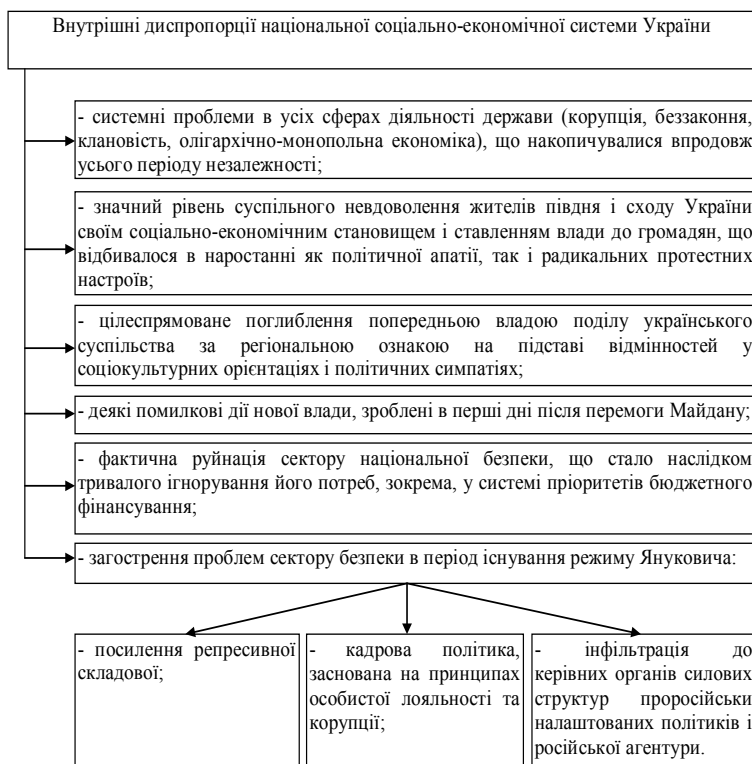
Внутрішні диспропорції національної соціально-економічної системи України

- системні проблеми в усіх сферах діяльності держави (корупція, беззаконня, клановість, олігархічно-монопольна економіка), що накопичувалися впродовж усього періоду незалежності;

- значний рівень суспільного невдоволення жителів півдня і сходу України своїм соціально-економічним становищем і ставленням влади до громадян, що відбивалося в наростанні як політичної апатії, так і радикальних протестних настроїв;

- цілеспрямоване поглиблення попередньою владою поділу українського суспільства за регіональною ознакою на підставі відмінностей у соціокультурних орієнтаціях і політичних симпатіях;

- деякі помилкові дії нової влади, зроблені в перші дні після перемоги Майдану;

- фактична руйнація сектору національної безпеки, що стало наслідком тривалого ігнорування його потреб, зокрема, у системі пріоритетів бюджетного фінансування;

- загострення проблем сектору безпеки в період існування режиму Януковича:

- посилення репресивної складової;

- кадрова політика, заснована на принципах особистої лояльності та корупції;

- інфільтрація до керівних органів силових структур проросійськи налаштованих політиків і російської агентури.